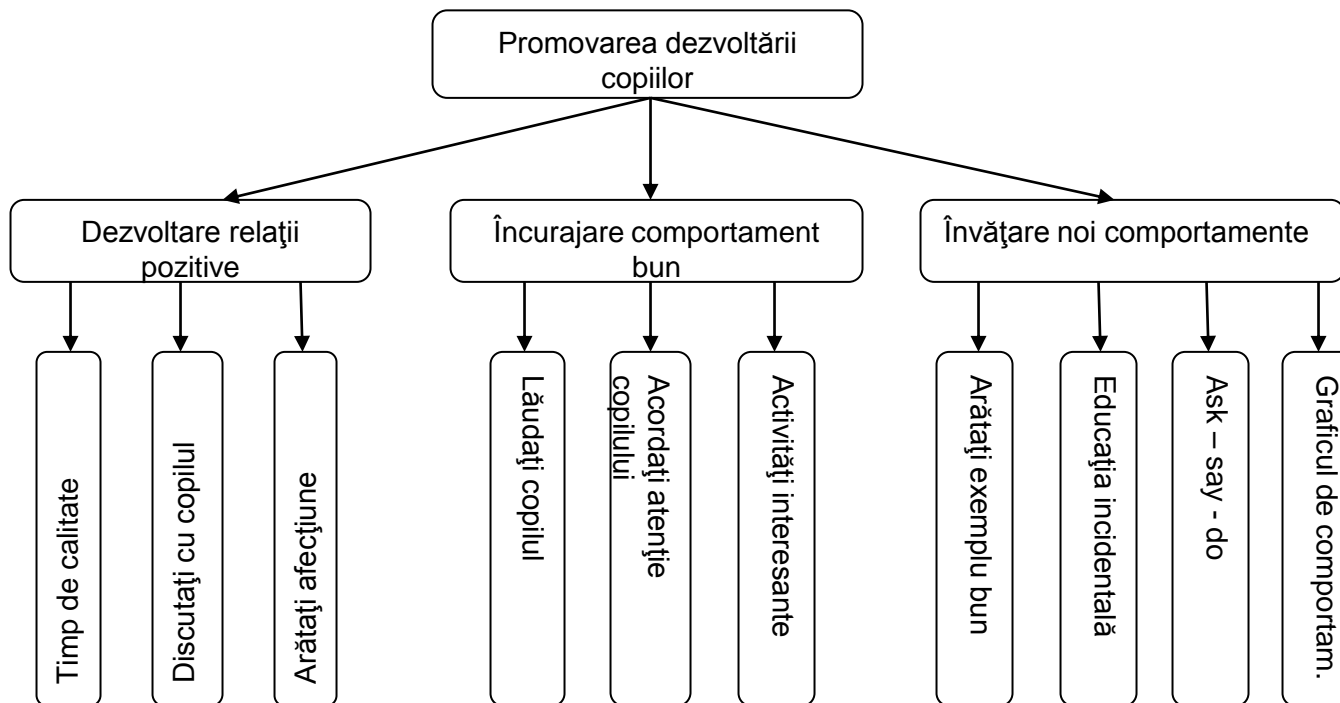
Promovarea dezvoltării copiilor

Dezvoltare relaţii pozitive

Timp de calitate

Discutaţi cu copilul

Arătaţi afecţiune

Încurajare comportament bun

Lăudaţi copilul

Acordaţi atenţie copilului

Activităţi interesante

Învăţare noi comportamente

Arătaţi exemplu bun

Educaţia incidentală

Ask – say - do

Graficul de comportam.